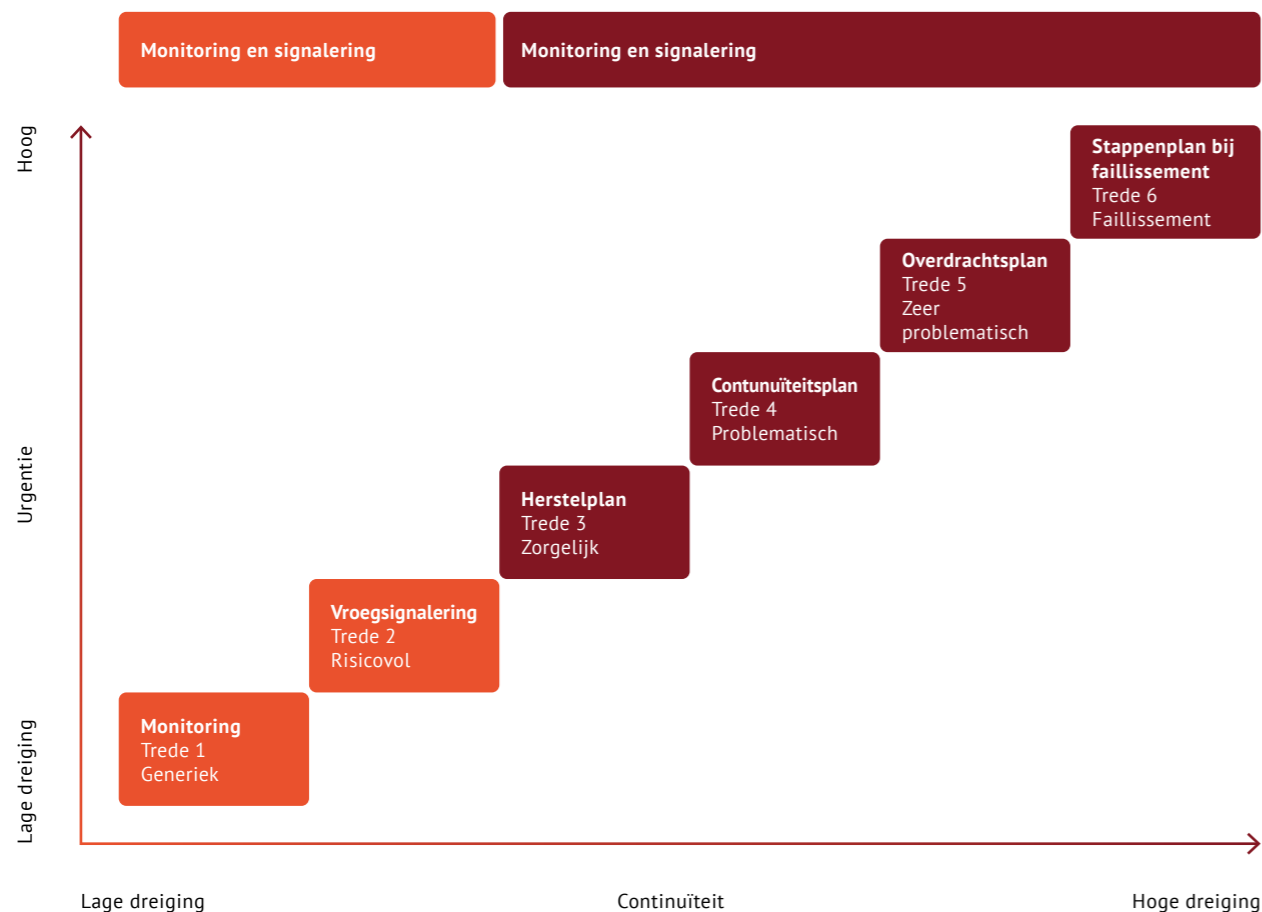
Monitoring en signalering

Monitoring en signalering

Hoog

Urgentie

Lage dreiging

Stappenplan bij faillissement
Trede 6
Faillissement

Overdrachtsplan
Trede 5
Zeer problematisch

Contunuïteitsplan
Trede 4
Problematisch

Herstelplan
Trede 3
Zorgelijk

Vroegsignalering
Trede 2
Risicovol

Monitoring
Trede 1
Generiek

Lage dreiging

Continuïteit

Hoge dreiging